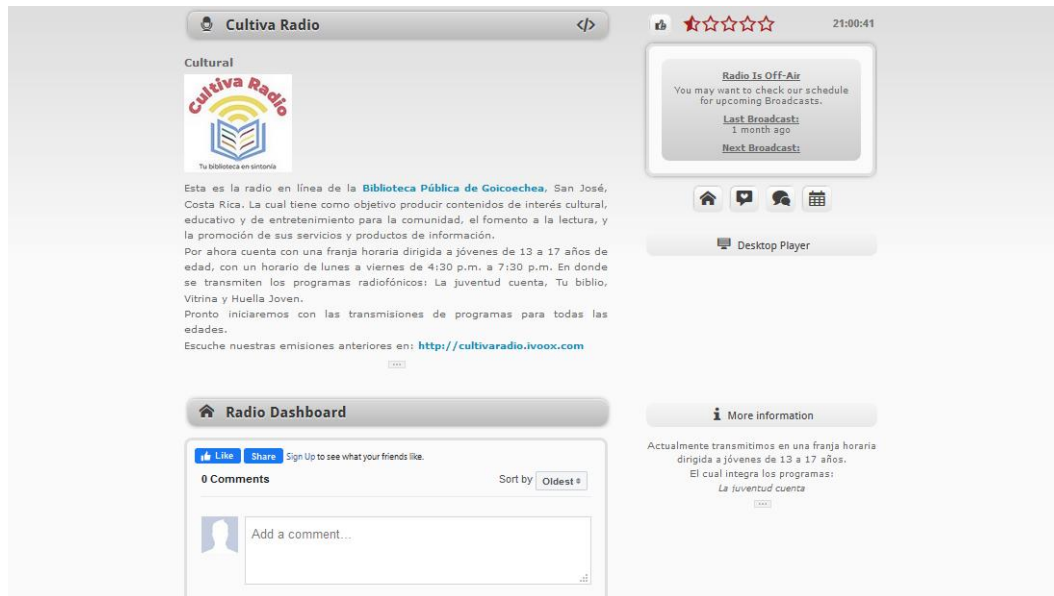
Cultiva Radio

</>

Cultural

Cultiva Radio

Tu biblioteca en sintonía

Esta es la radio en línea de la Biblioteca Pública de Goicoechea, San José, Costa Rica. La cual tiene como objetivo producir contenidos de interés cultural, educativo y de entretenimiento para la comunidad, el fomento a la lectura, y la promoción de sus servicios y productos de información.
Por ahora cuenta con una franja horaria dirigida a jóvenes de 13 a 17 años de edad, con un horario de lunes a viernes de 4:30 p.m. a 7:30 p.m. En donde se transmiten los programas radiofónicos: La juventud cuenta, Tu biblio, Vitrina y Huella Joven.
Pronto iniciaremos con las transmisiones de programas para todas las edades.
Escuche nuestras emisiones anteriores en: http://cultivaradio.ivoox.com

...

21:00:41

Radio Is Off-Air
You may want to check our schedule for upcoming Broadcasts.
Last Broadcast:
1 month ago
Next Broadcast:

Desktop Player

Radio Dashboard

Like Share Sign Up to see what your friends like.

0 Comments

Sort by Oldest

Add a comment...

More information

Actualmente transmitimos en una franja horaria dirigida a jóvenes de 13 a 17 años.
El cual integra los programas:
La juventud cuenta

...